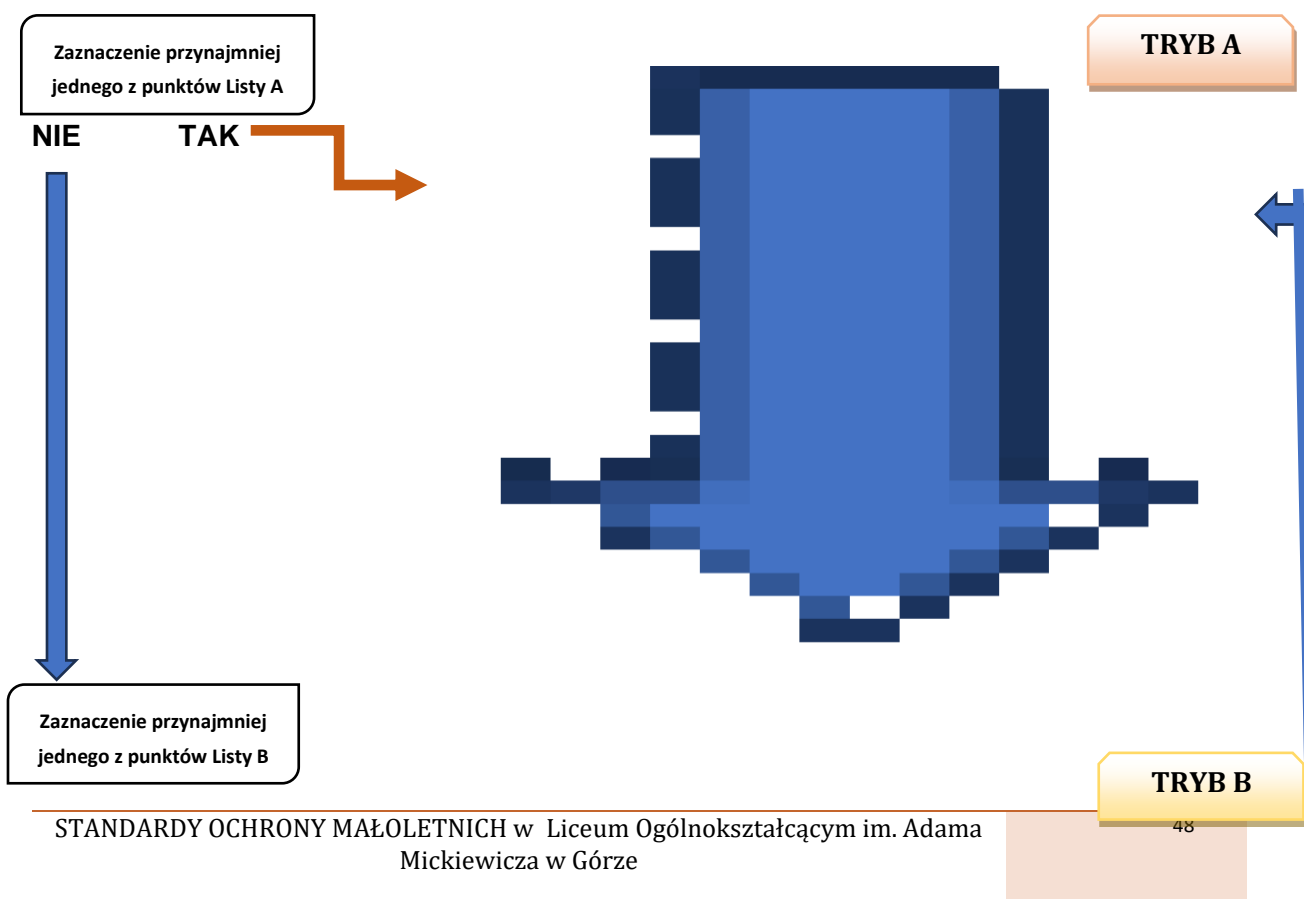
Zaznaczenie przynajmniej jednego z punktów Listy A

NIE TAK

TRYB A

Zaznaczenie przynajmniej jednego z punktów Listy B

TRYB B

STANDARDY OCHRONY MAŁOLETNICH w Liceum Ogólnokształcącym im. Adama Mickiewicza w Górze

48